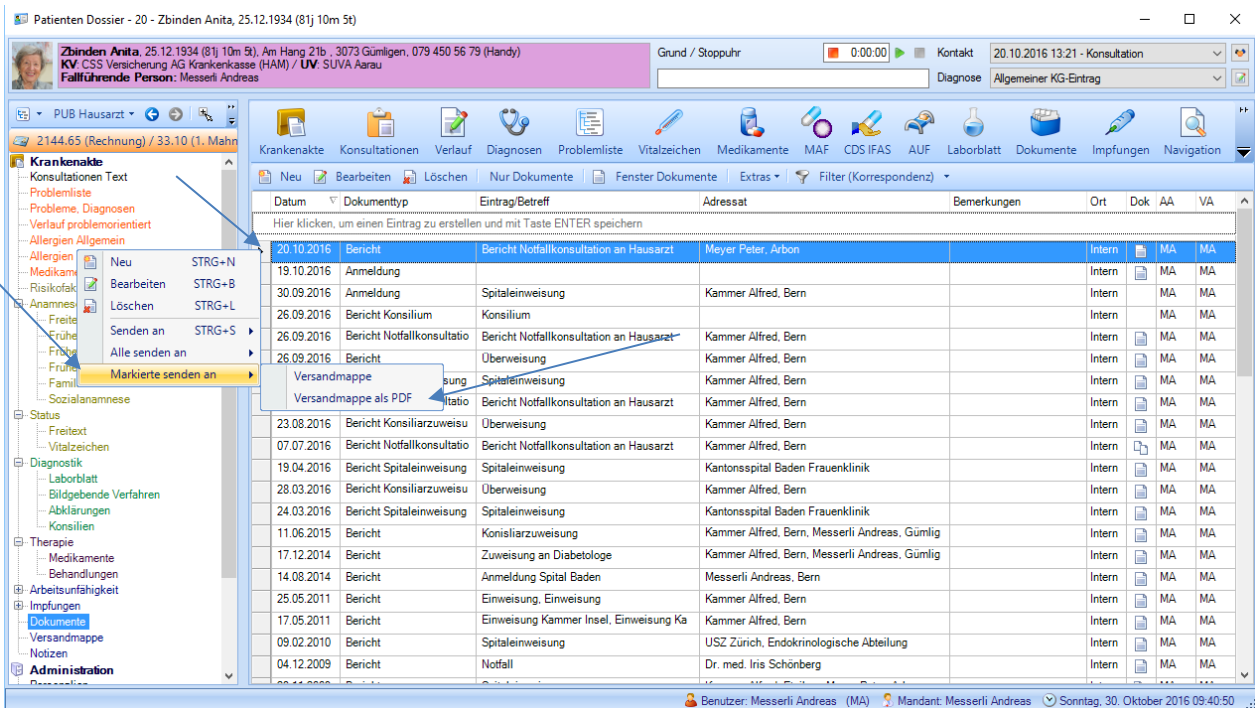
Patienten Dossier - 20 - Zbinden Anita, 25.12.1934 (81j 10m 5t)

Zbinden Anita, 25.12.1934 (81j 10m 5t), Am Hang 21b , 3073 Gümligen, 079 450 56 79 (Handy)
KV: CSS Versicherung AG Krankenkasse (HAM) / UV: SUVA Aarau
Fallführende Person: Messerli Andreas

Grund / Stoppuhr 0:00:00 Kontakt 20.10.2016 13:21 - Konsultation
Diagnose Allgemeiner KG-Eintrag

PUB Hausarzt

2144.65 (Rechnung) / 33.10 (1. Mahn

Krankenakte
Konsultationen Text
Problemliste
Probleme, Diagnosen
Verlauf problemorientiert
Allergien Allgemein
Allergien
Medikame
Risikofak
Anamnese
Freite
Frühe
Frühe
Frühe
Famil
Sozialanamnese
Status
Freitext
Vitalzeichen
Diagnostik
Laborblatt
Bildgebende Verfahren
Abklärungen
Konsilien
Therapie
Medikamente
Behandlungen
Arbeitsunfähigkeit
Impfungen
Dokumente
Versandmappe
Notizen
Administration

Neu STRG+N
Bearbeiten STRG+B
Löschen STRG+L
Senden an STRG+S
Alle senden an
Markierte senden an
Versandmappe
Versandmappe als PDF

Krankenakte Konsultationen Verlauf Diagnosen Problemliste Vitalzeichen Medikamente MAF CDS IFAS AUF Laborblatt Dokumente Impfungen Navigation

Neu Bearbeiten Löschen Nur Dokumente Fenster Dokumente Extras Filter (Korrespondenz)

| Datum | Dokumenttyp | Eintrag/Betreff | Adressat | Bemerkungen | Ort | Dok | AA | VA |
|---|---|---|---|---|---|---|---|---|
| Hier klicken, um einen Eintrag zu erstellen und mit Taste ENTER speichern | | | | | | | | |
| 20.10.2016 | Bericht | Bericht Notfallkonsultation an Hausarzt | Meyer Peter, Arbon | | Intern | | MA | MA |
| 19.10.2016 | Anmeldung | | | | Intern | | MA | MA |
| 30.09.2016 | Anmeldung | Spitaleinweisung | Kammer Alfred, Bern | | Intern | | MA | MA |
| 26.09.2016 | Bericht Konsilium | Konsilium | | | Intern | | MA | MA |
| 26.09.2016 | Bericht Notfallkonsultatio | Bericht Notfallkonsultation an Hausarzt | Kammer Alfred, Bern | | Intern | | MA | MA |
| 26.09.2016 | Bericht | Überweisung | Kammer Alfred, Bern | | Intern | | MA | MA |
| | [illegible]sung | Spitaleinweisung | Kammer Alfred, Bern | | Intern | | MA | MA |
| | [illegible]tatio | Bericht Notfallkonsultation an Hausarzt | Kammer Alfred, Bern | | Intern | | MA | MA |
| 23.08.2016 | Bericht Konsiliarzuweisu | Überweisung | Kammer Alfred, Bern | | Intern | | MA | MA |
| 07.07.2016 | Bericht Notfallkonsultatio | Bericht Notfallkonsultation an Hausarzt | Kammer Alfred, Bern | | Intern | | MA | MA |
| 19.04.2016 | Bericht Spitaleinweisung | Spitaleinweisung | Kantonsspital Baden Frauenklinik | | Intern | | MA | MA |
| 28.03.2016 | Bericht Konsiliarzuweisu | Überweisung | Kammer Alfred, Bern | | Intern | | MA | MA |
| 24.03.2016 | Bericht Spitaleinweisung | Spitaleinweisung | Kantonsspital Baden Frauenklinik | | Intern | | MA | MA |
| 11.06.2015 | Bericht | Konisliarzuweisung | Kammer Alfred, Bern, Messerli Andreas, Gümlig | | Intern | | MA | MA |
| 17.12.2014 | Bericht | Zuweisung an Diabetologe | Kammer Alfred, Bern, Messerli Andreas, Gümlig | | Intern | | MA | MA |
| 14.08.2014 | Bericht | Anmeldung Spital Baden | Messerli Andreas, Bern | | Intern | | MA | MA |
| 25.05.2011 | Bericht | Einweisung, Einweisung | Kammer Alfred, Bern | | Intern | | MA | MA |
| 17.05.2011 | Bericht | Einweisung Kammer Insel, Einweisung Ka | Kammer Alfred, Bern | | Intern | | MA | MA |
| 09.02.2010 | Bericht | Spitaleinweisung | USZ Zürich, Endokrinologische Abteilung | | Intern | | MA | MA |
| 04.12.2009 | Bericht | Notfall | Dr. med. Iris Schönberg | | Intern | | MA | MA |

Benutzer: Messerli Andreas (MA) Mandant: Messerli Andreas Sonntag, 30. Oktober 2016 09:40:50